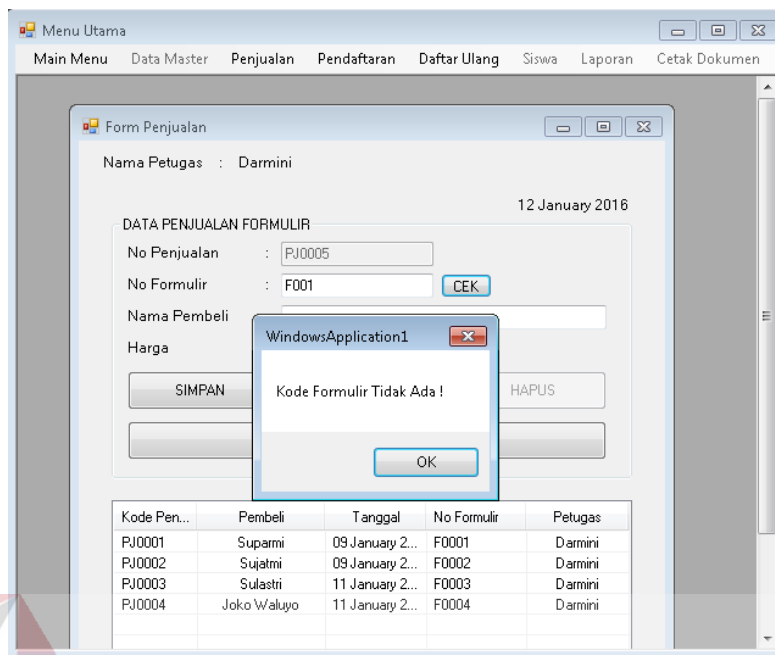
Menu Utama

Main Menu Data Master Penjualan Pendaftaran Daftar Ulang Siswa Laporan Cetak Dokumen

Form Penjualan

Nama Petugas : Darmini

12 January 2016

DATA PENJUALAN FORMULIR

No Penjualan : PJ0005

No Formulir : F001 CEK

Nama Pembeli

Harga

SIMPAN

HAPUS

WindowsApplication1

Kode Formulir Tidak Ada !

OK

| Kode Pen... | Pembeli | Tanggal | No Formulir | Petugas |
|---|---|---|---|---|
| PJ0001 | Suparmi | 09 January 2... | F0001 | Darmini |
| PJ0002 | Sujatmi | 09 January 2... | F0002 | Darmini |
| PJ0003 | Sulastri | 11 January 2... | F0003 | Darmini |
| PJ0004 | Joko Waluyo | 11 January 2... | F0004 | Darmini |